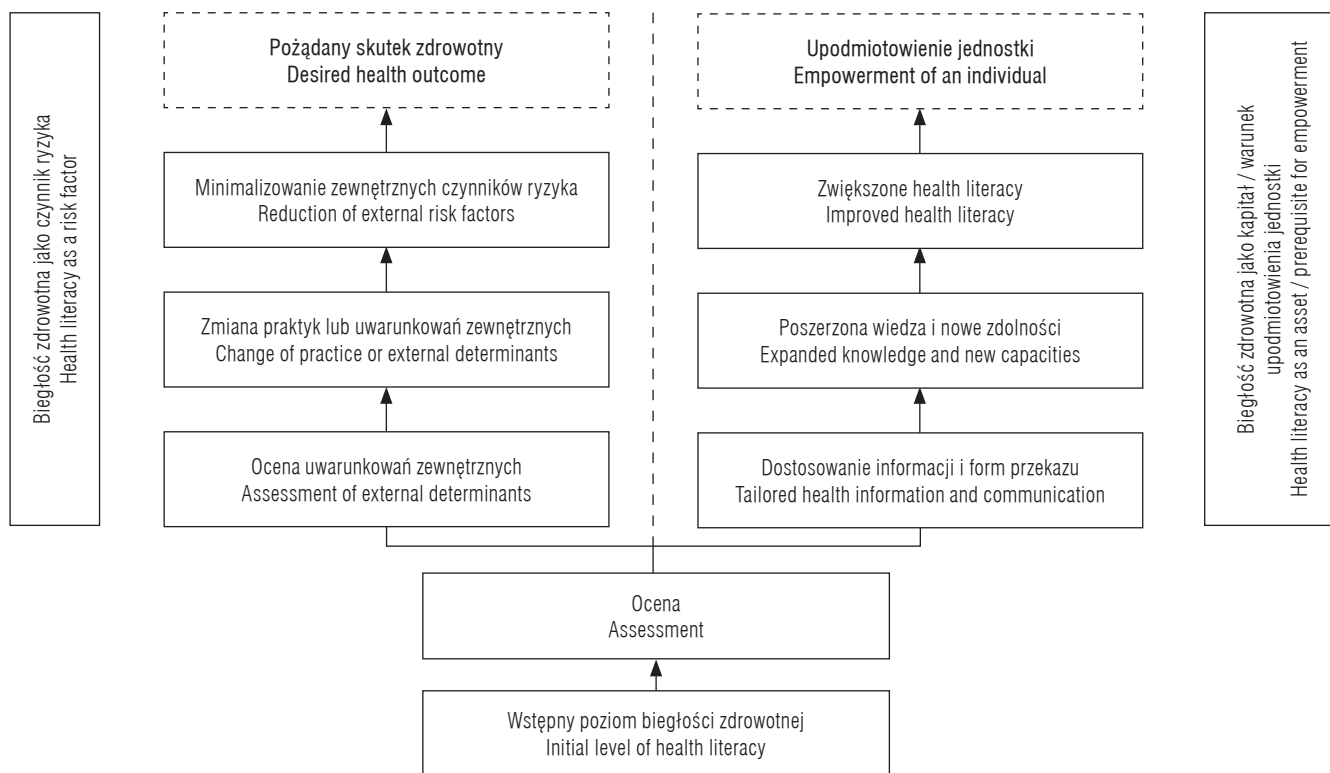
Biegłość zdrowotna jako czynnik ryzyka
Health literacy as a risk factor

Pożądany skutek zdrowotny
Desired health outcome

Minimalizowanie zewnętrznych czynników ryzyka
Reduction of external risk factors

Zmiana praktyk lub uwarunkowań zewnętrznych
Change of practice or external determinants

Ocena uwarunkowań zewnętrznych
Assessment of external determinants

Upodmiotowienie jednostki
Empowerment of an individual

Zwiększone health literacy
Improved health literacy

Poszerzona wiedza i nowe zdolności
Expanded knowledge and new capacities

Dostosowanie informacji i form przekazu
Tailored health information and communication

Biegłość zdrowotna jako kapitał / warunek upodmiotowienia jednostki
Health literacy as an asset / prerequisite for empowerment

Ocena
Assessment

Wstępny poziom biegłości zdrowotnej
Initial level of health literacy